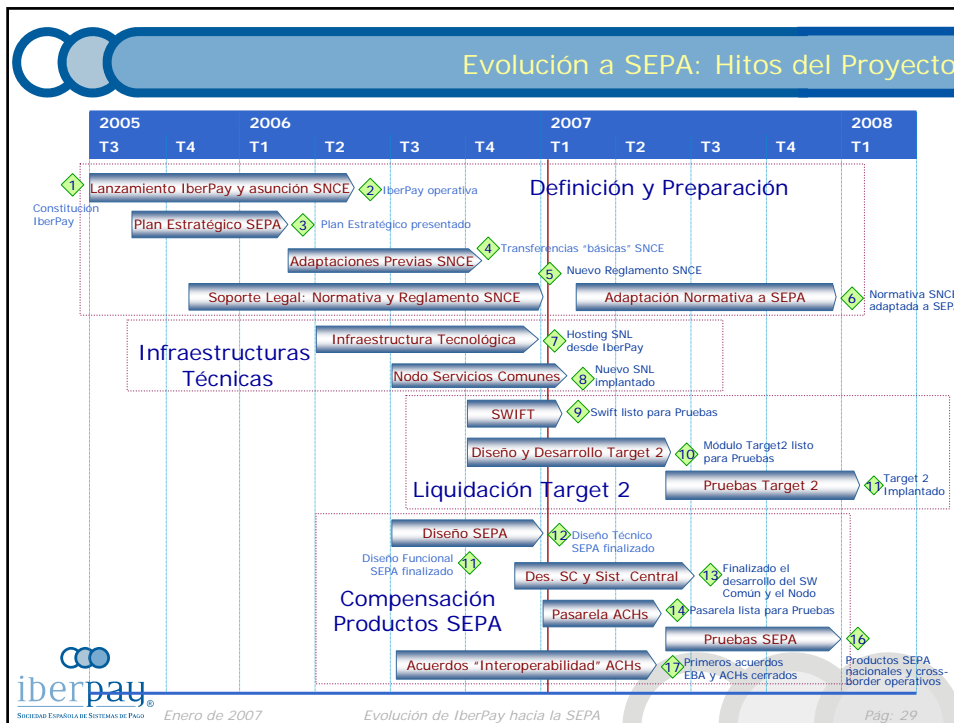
Evolución a SEPA: Hitos del Proyecto

| 2005 | | 2006 | | | | 2007 | | | | 2008 |
|---|---|---|---|---|---|---|---|---|---|---|
| T3 | T4 | T1 | T2 | T3 | T4 | T1 | T2 | T3 | T4 | T1 |

1 Constitución IberPay

Lanzamiento IberPay y asunción SNCE 2 IberPay operativa

Definición y Preparación

Plan Estratégico SEPA 3 Plan Estratégico presentado

Adaptaciones Previas SNCE 4 Transferencias "básicas" SNCE

5 Nuevo Reglamento SNCE

Soporte Legal: Normativa y Reglamento SNCE

Adaptación Normativa a SEPA 6 Normativa SNCE adaptada a SEPA

Infraestructuras Técnicas

Infraestructura Tecnológica 7 Hosting SNL desde IberPay

Nodo Servicios Comunes 8 Nuevo SNL implantado

SWIFT 9 Swift listo para Pruebas

Diseño y Desarrollo Target 2 10 Módulo Target2 listo para Pruebas

Liquidación Target 2

Pruebas Target 2 11 Target 2 Implantado

Diseño SEPA 12 Diseño Técnico SEPA finalizado

Diseño Funcional SEPA finalizado 11

Des. SC y Sist. Central 13 Finalizado el desarrollo del SW Común y el Nodo

Compensación Productos SEPA

Pasarela ACHs 14 Pasarela lista para Pruebas

Pruebas SEPA 16 Productos SEPA nacionales y cross-border operativos

Acuerdos "Interoperabilidad" ACHs 17 Primeros acuerdos EBA y ACHs cerrados

iberpay® Sociedad Española de Sistemas de Pago

Enero de 2007 Evolución de IberPay hacia la SEPA Pág: 29